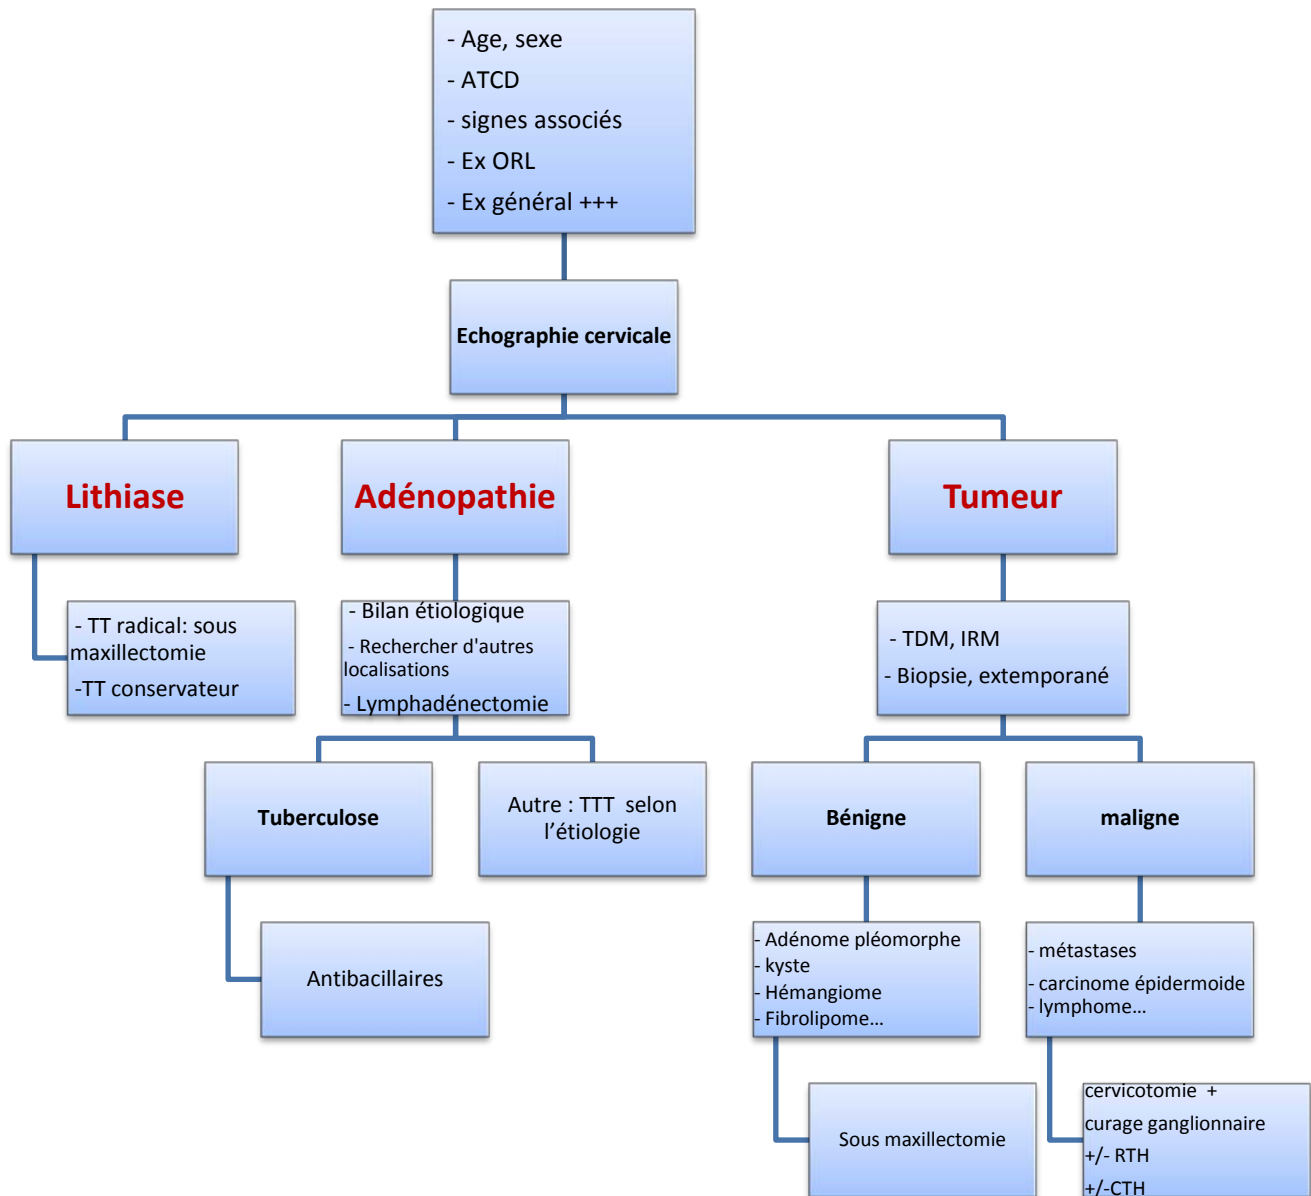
- Age, sexe
- ATCD
- signes associés
- Ex ORL
- Ex général +++

Echographie cervicale

Lithiase

Adénopathie

Tumeur

- TT radical: sous maxillectomie
-TT conservateur

- Bilan étiologique
- Rechercher d'autres localisations
- Lymphadénectomie

- TDM, IRM
- Biopsie, extemporané

Tuberculose

Autre : TTT selon l'étiologie

Bénigne

maligne

Antibacillaires

- Adénome pléomorphe
- kyste
- Hémangiome
- Fibrolipome…

- métastases
- carcinome épidermoide
- lymphome…

Sous maxillectomie

cervicotomie + curage ganglionnaire
+/- RTH
+/-CTH